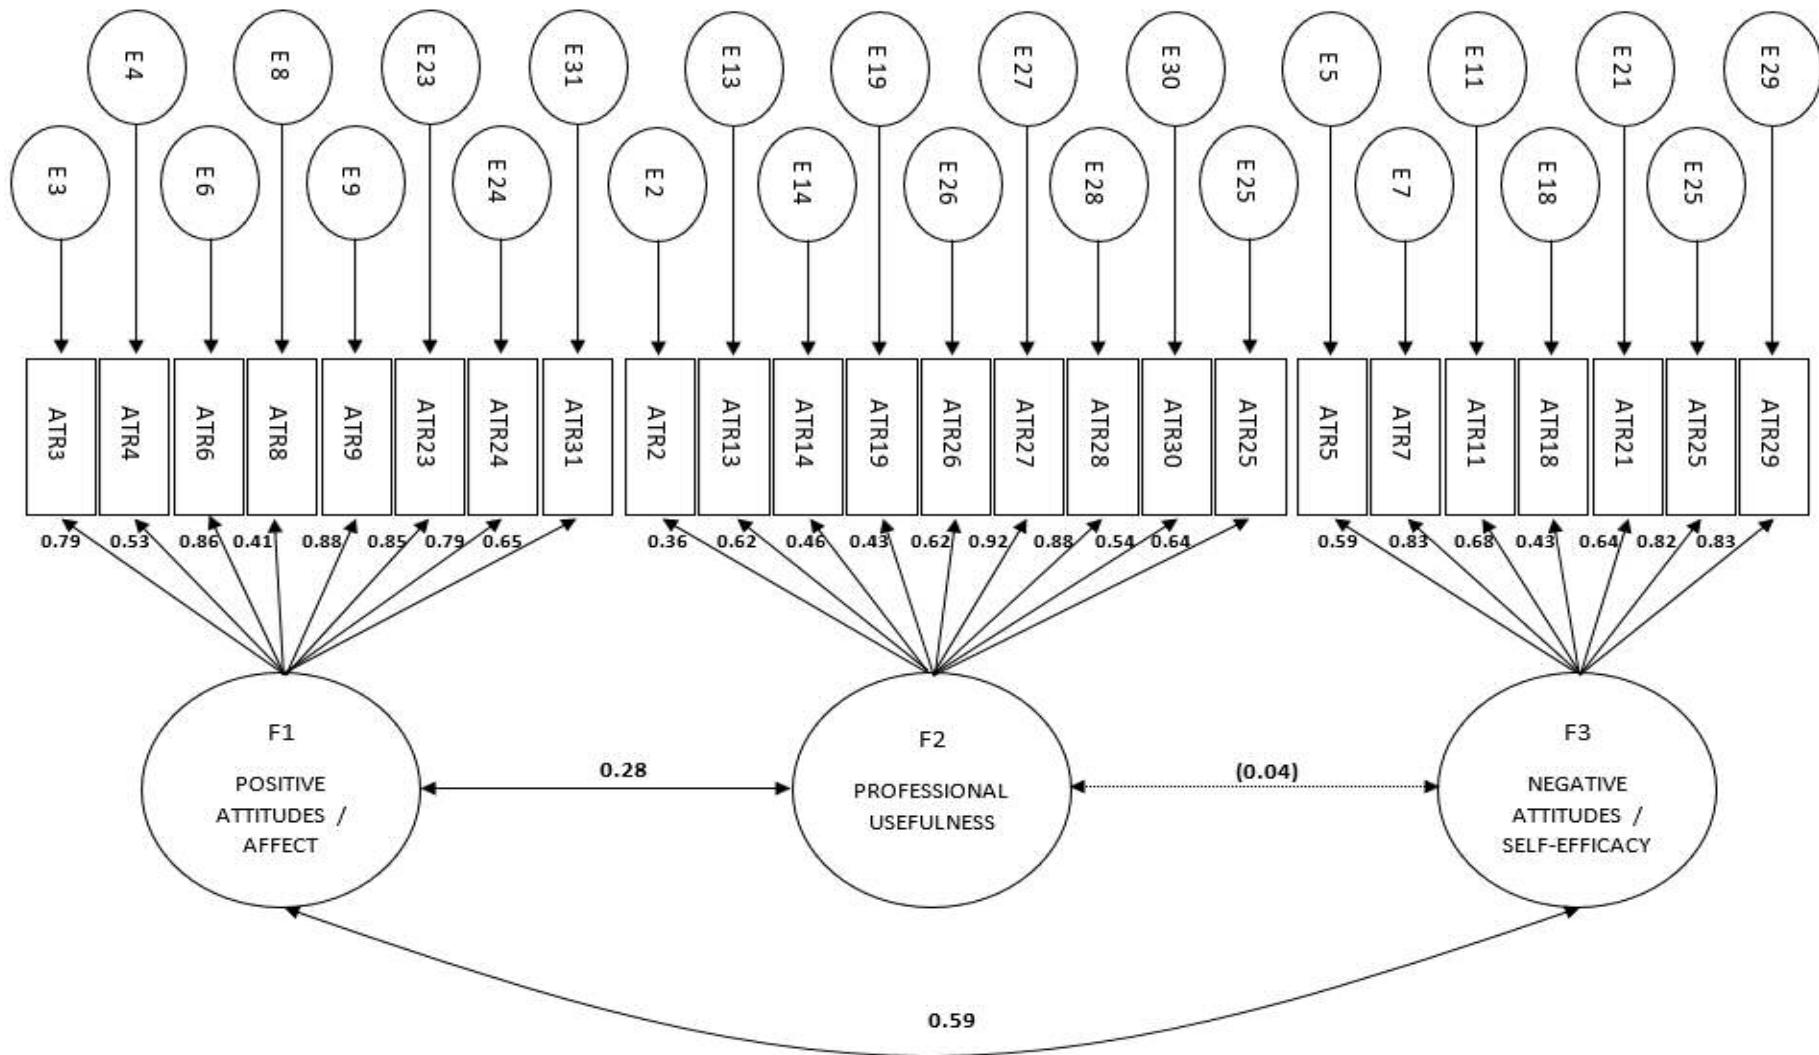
E4 E8 E23 E31 E13 E19 E27 E30 E5 E11 E21 E29

E3 E6 E9 E24 E2 E14 E26 E28 E25 E7 E18 E25 E29

ATR3 ATR4 ATR6 ATR8 ATR9 ATR23 ATR24 ATR31 ATR2 ATR13 ATR14 ATR19 ATR26 ATR27 ATR28 ATR30 ATR25 ATR5 ATR7 ATR11 ATR18 ATR21 ATR25 ATR29

0.79 0.53 0.86 0.41 0.88 0.85 0.79 0.65 0.36 0.62 0.46 0.43 0.62 0.92 0.88 0.54 0.64 0.59 0.83 0.68 0.43 0.64 0.82 0.83

F1
POSITIVE ATTITUDES / AFFECT

0.28

F2
PROFESSIONAL USEFULNESS

(0.04)

F3
NEGATIVE ATTITUDES / SELF-EFFICACY

0.59